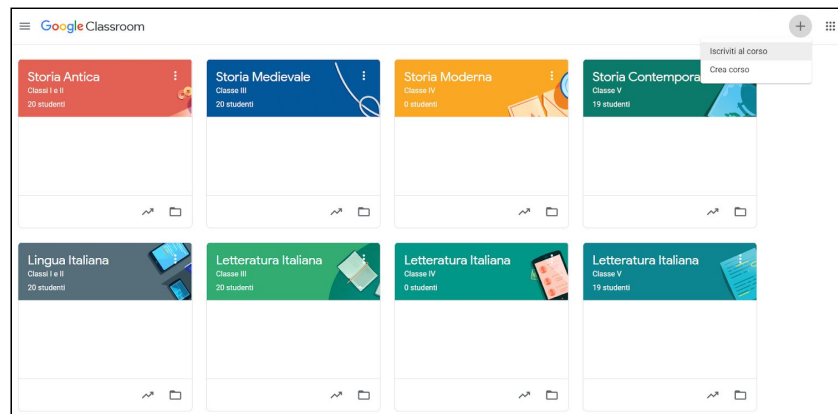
Google Classroom

Iscriviti al corso
Crea corso

Storia Antica
Classi I e II
20 studenti

Storia Medievale
Classe III
20 studenti

Storia Moderna
Classe IV
0 studenti

Storia Contempora
Classe V
19 studenti

Lingua Italiana
Classi I e II
20 studenti

Letteratura Italiana
Classe III
20 studenti

Letteratura Italiana
Classe IV
0 studenti

Letteratura Italiana
Classe V
19 studenti